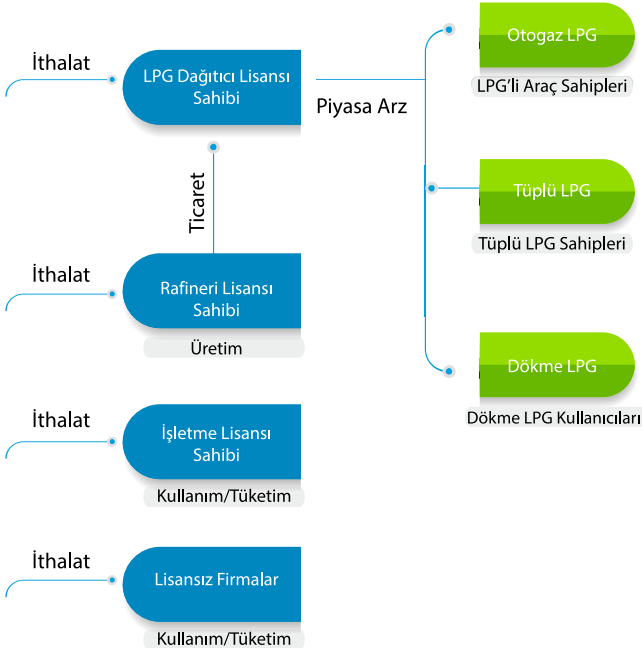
İthalat

LPG Dağıtıcı Lisansı Sahibi

Piyasa Arz

Otogaz LPG

LPG'li Araç Sahipleri

Ticaret

Tüplü LPG

Tüplü LPG Sahipleri

İthalat

Rafineri Lisansı Sahibi

Üretim

Dökme LPG

Dökme LPG Kullanıcıları

İthalat

İşletme Lisansı Sahibi

Kullanım/Tüketim

İthalat

Lisansız Firmalar

Kullanım/Tüketim